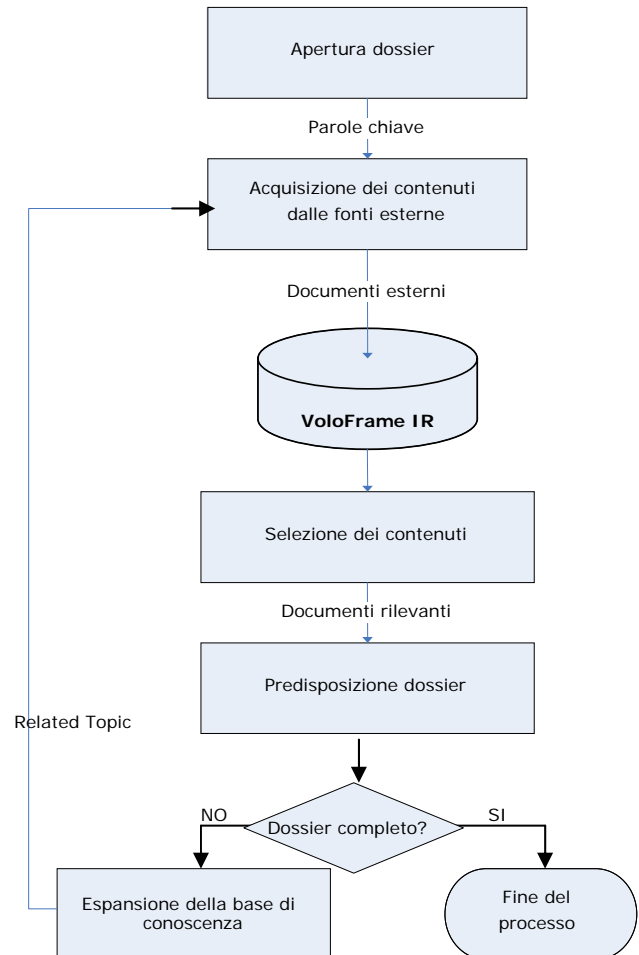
Apertura dossier

Parole chiave

Acquisizione dei contenuti dalle fonti esterne

Documenti esterni

VoloFrame IR

Selezione dei contenuti

Documenti rilevanti

Predisposizione dossier

Related Topic

NO

Dossier completo?

SI

Espansione della base di conoscenza

Fine del processo